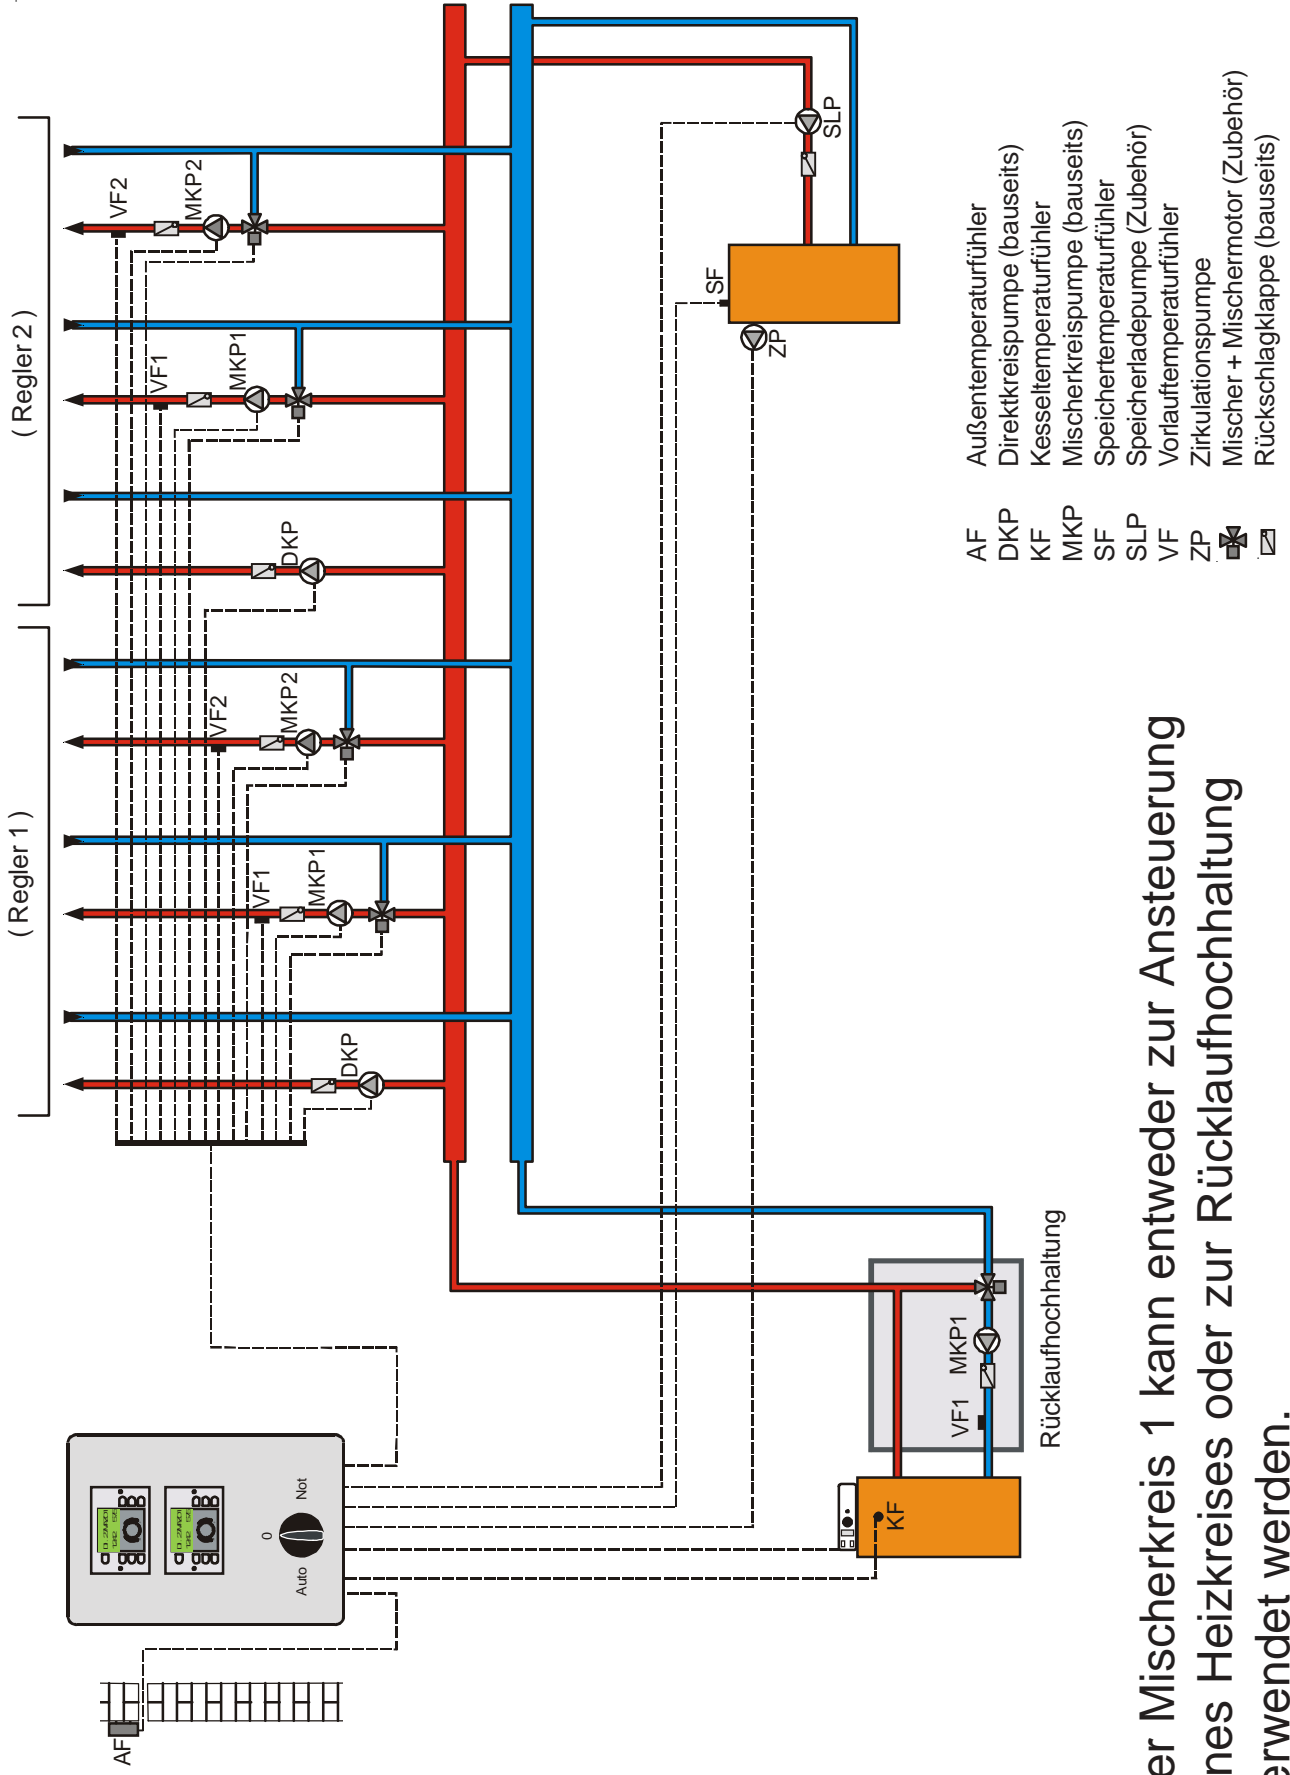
( Regler 2 )

VF2

MKP2

VF1

MKP1

DKP

( Regler 1 )

VF2

MKP2

VF1

MKP1

DKP

SLP

SF

ZP

AF Außentemperaturfühler
DKP Direktkreispumpe (bauseits)
KF Kesseltemperaturfühler
MKP Mischerkreispumpe (bauseits)
SF Speichertemperaturfühler
SLP Speicherladepumpe (Zubehör)
VF Vorlauftemperaturfühler
ZP Zirkulationspumpe
Mischer + Mischermotor (Zubehör)
Rückschlagklappe (bauseits)

Rücklaufhochhaltung

MKP1

VF1

KF

Not

0

Auto

AF

er Mischerkreis 1 kann entweder zur Ansteuerung
nes Heizkreises oder zur Rücklaufhochhaltung
erwendet werden.